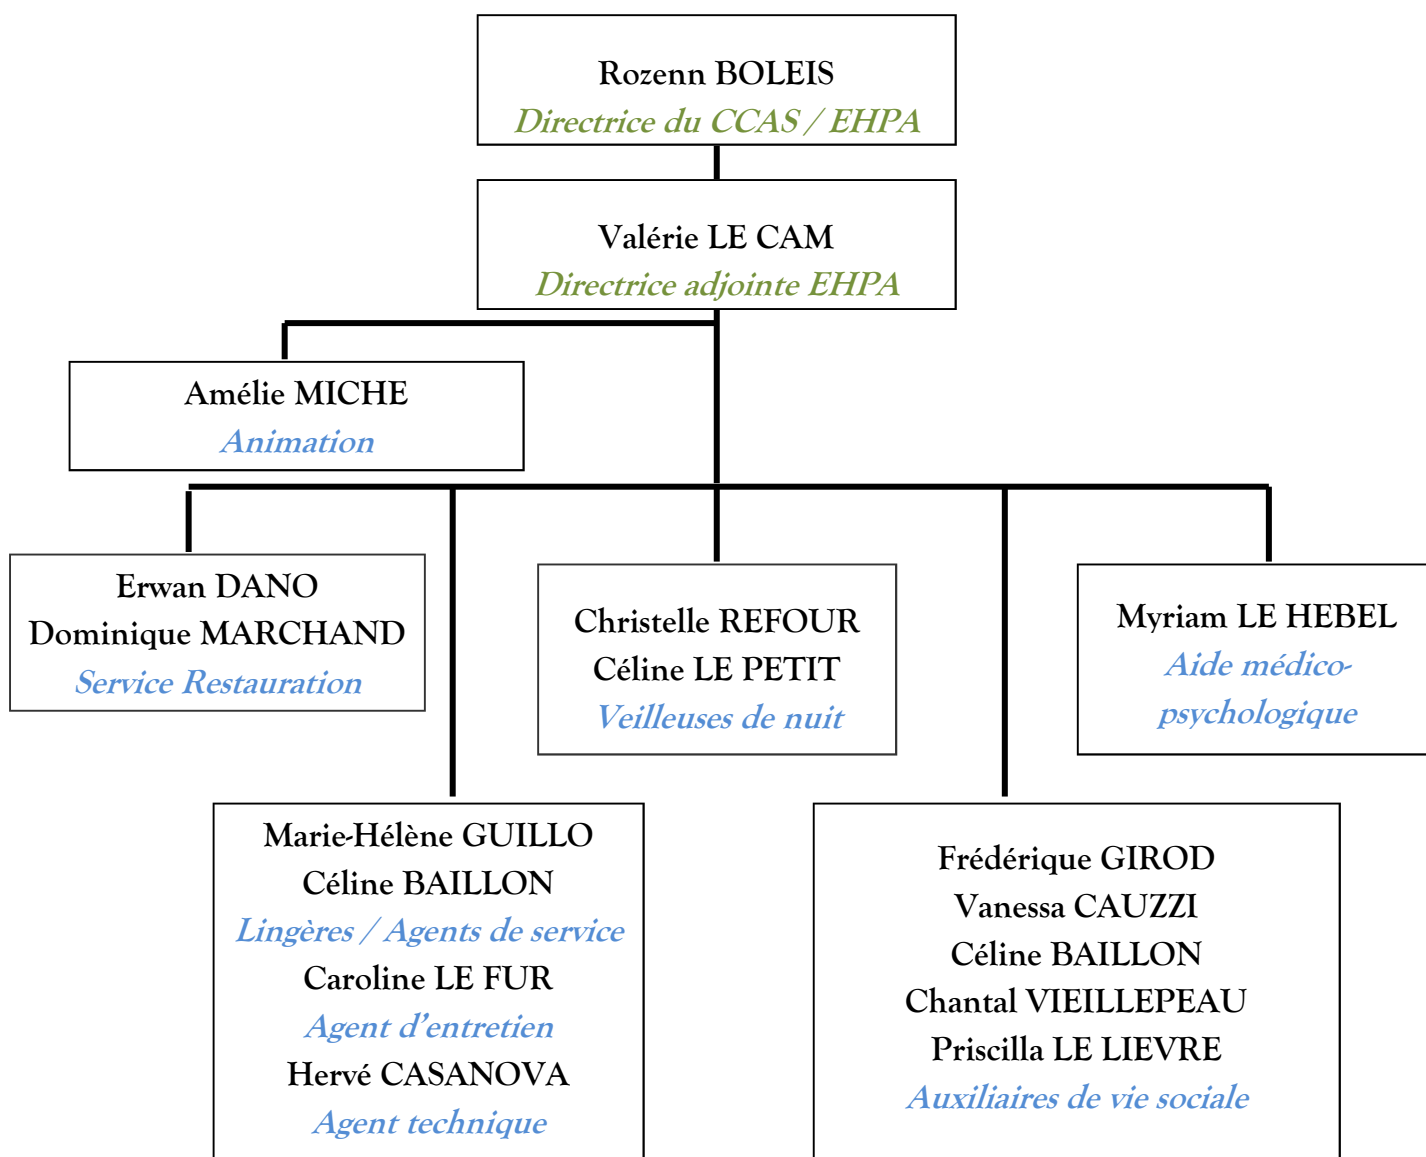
Rozenn BOLEIS
Directrice du CCAS / EHPA

Valérie LE CAM
Directrice adjointe EHPA

Amélie MICHE
Animation

Erwan DANO
Dominique MARCHAND
Service Restauration

Christelle REFOUR
Céline LE PETIT
Veilleuses de nuit

Myriam LE HEBEL
Aide médico-psychologique

Marie-Hélène GUILLO
Céline BAILLON
Lingères / Agents de service
Caroline LE FUR
Agent d'entretien
Hervé CASANOVA
Agent technique

Frédérique GIROD
Vanessa CAUZZI
Céline BAILLON
Chantal VIEILLEPEAU
Priscilla LE LIEVRE
Auxiliaires de vie sociale